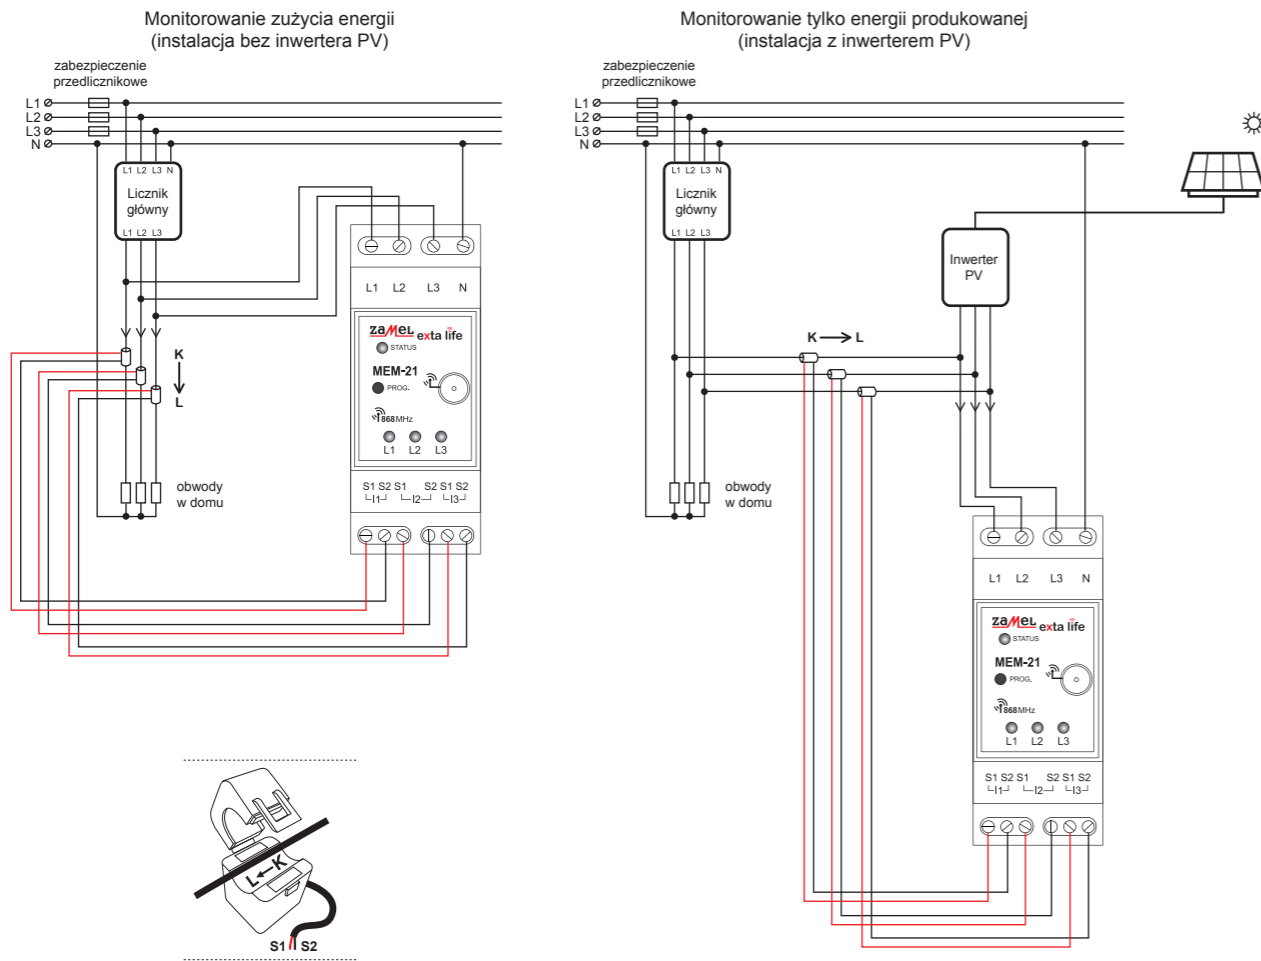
Monitorowanie zużycia energii
(instalacja bez inwertera PV)

zabezpieczenie
przedlicznikowe

L1
L2
L3
N

L1 L2 L3 N
Licznik
główny
L1 L2 L3

L1 L2 L3 N

zamel exta life
STATUS
MEM-21
PROG.
868MHz
L1 L2 L3

K
L

obwody
w domu

S1 S2 S1 S2 S1 S2
I1 I2 I3

L←K
S1 S2

Monitorowanie tylko energii produkowanej
(instalacja z inwerterem PV)

zabezpieczenie
przedlicznikowe

L1
L2
L3
N

L1 L2 L3 N
Licznik
główny
L1 L2 L3

Inwerter
PV

K → L

obwody
w domu

L1 L2 L3 N

zamel exta life
STATUS
MEM-21
PROG.
868MHz
L1 L2 L3

S1 S2 S1 S2 S1 S2
I1 I2 I3